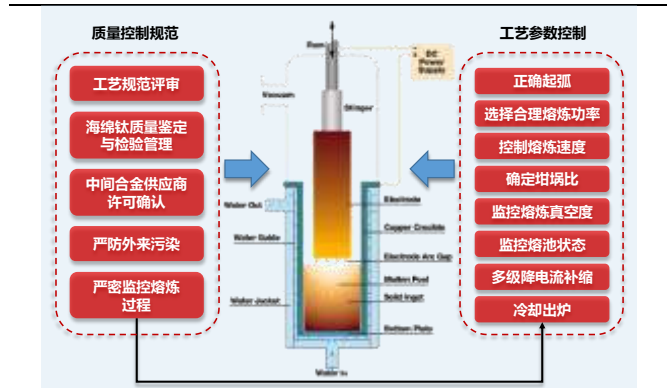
质量控制规范

工艺规范评审

海绵钛质量鉴定与检验管理

中间合金供应商许可确认

严防外来污染

严密监控熔炼过程

Ram

DC Power Supply

Vacuum

Stinger

Water Out

Water Baffle

Water Jacket

Electrode

Copper Crucible

Electrode Arc Gap

Molten Pool

Solid Ingot

Bottom Plate

Water In

工艺参数控制

正确起弧

选择合理熔炼功率

控制熔炼速度

确定坩埚比

监控熔炼真空度

监控熔池状态

多级降电流补缩

冷却出炉